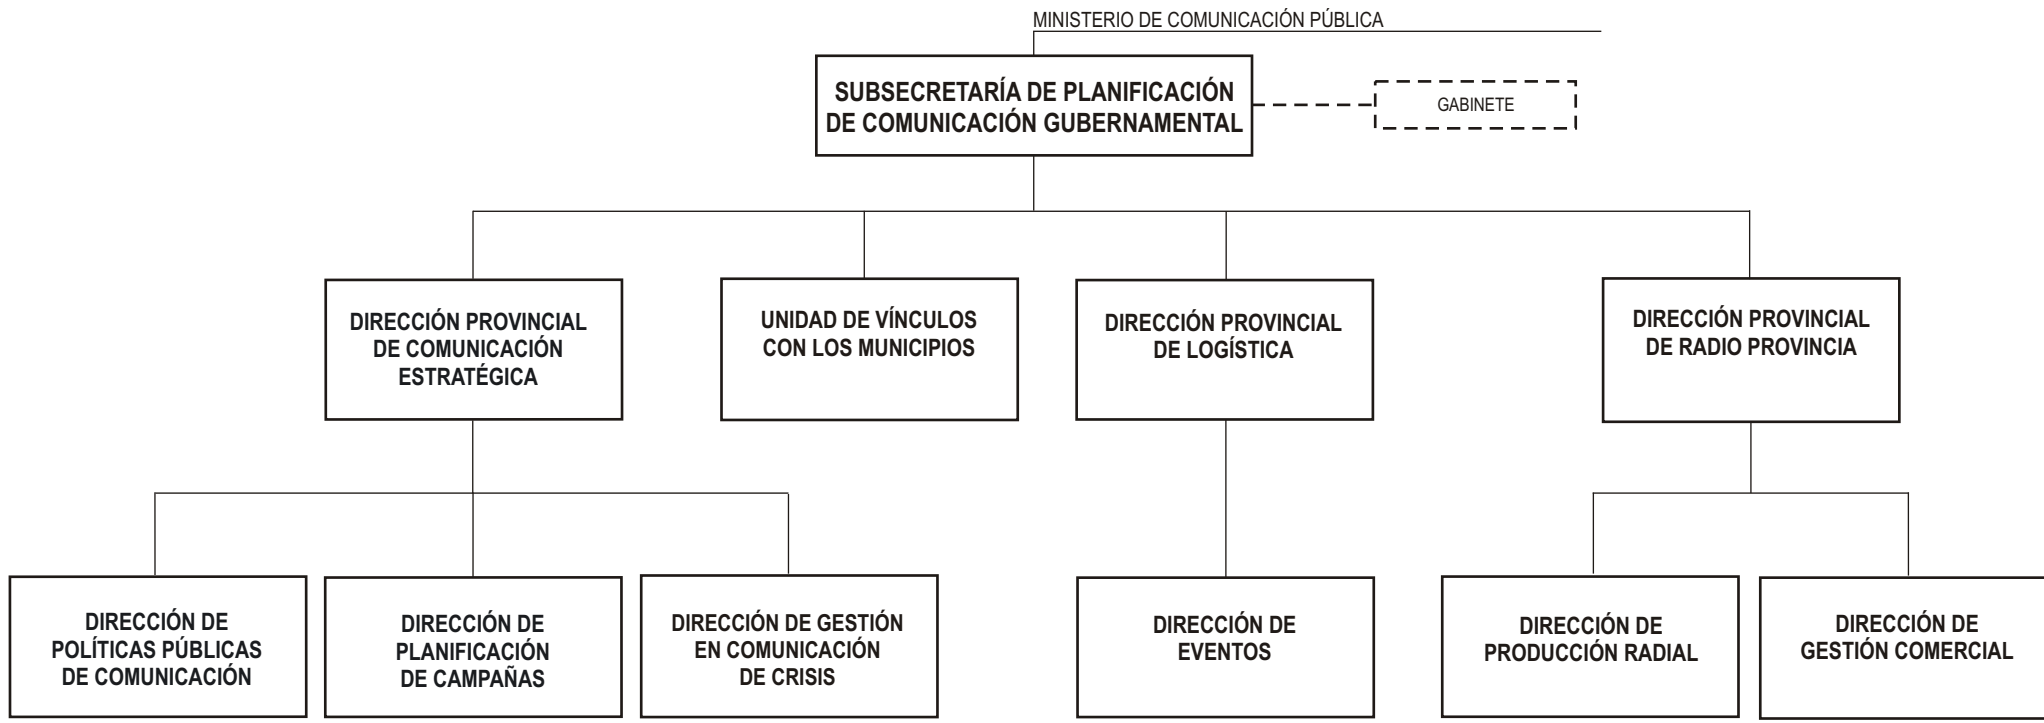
MINISTERIO DE COMUNICACIÓN PÚBLICA

SUBSECRETARÍA DE PLANIFICACIÓN DE COMUNICACIÓN GUBERNAMENTAL

GABINETE

DIRECCIÓN PROVINCIAL DE COMUNICACIÓN ESTRATÉGICA

UNIDAD DE VÍNCULOS CON LOS MUNICIPIOS

DIRECCIÓN PROVINCIAL DE LOGÍSTICA

DIRECCIÓN PROVINCIAL DE RADIO PROVINCIA

DIRECCIÓN DE POLÍTICAS PÚBLICAS DE COMUNICACIÓN

DIRECCIÓN DE PLANIFICACIÓN DE CAMPAÑAS

DIRECCIÓN DE GESTIÓN EN COMUNICACIÓN DE CRISIS

DIRECCIÓN DE EVENTOS

DIRECCIÓN DE PRODUCCIÓN RADIAL

DIRECCIÓN DE GESTIÓN COMERCIAL